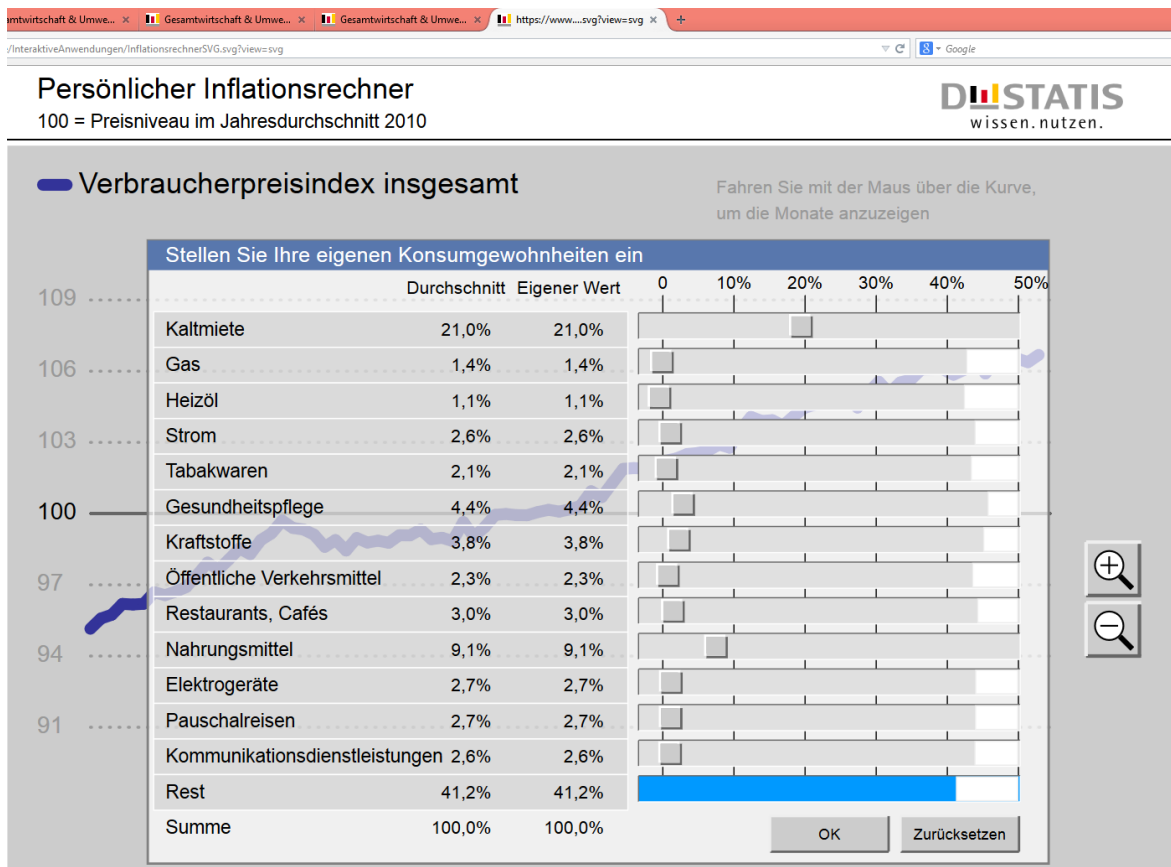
amtwirtschaft & Umwe... × Gesamtwirtschaft & Umwe... × Gesamtwirtschaft & Umwe... × https://www....svg?view=svg × +

/InteraktiveAnwendungen/InflationsrechnerSVG.svg?view=svg

Google

Persönlicher Inflationsrechner
100 = Preisniveau im Jahresdurchschnitt 2010

DESTATIS
wissen. nutzen.

Verbraucherpreisindex insgesamt

Fahren Sie mit der Maus über die Kurve, um die Monate anzuzeigen

109
106
103
100
97
94
91

Stellen Sie Ihre eigenen Konsumgewohnheiten ein

| | Durchschnitt | Eigener Wert |
|---|---|---|
| Kaltmiete | 21,0% | 21,0% |
| Gas | 1,4% | 1,4% |
| Heizöl | 1,1% | 1,1% |
| Strom | 2,6% | 2,6% |
| Tabakwaren | 2,1% | 2,1% |
| Gesundheitspflege | 4,4% | 4,4% |
| Kraftstoffe | 3,8% | 3,8% |
| Öffentliche Verkehrsmittel | 2,3% | 2,3% |
| Restaurants, Cafés | 3,0% | 3,0% |
| Nahrungsmittel | 9,1% | 9,1% |
| Elektrogeräte | 2,7% | 2,7% |
| Pauschalreisen | 2,7% | 2,7% |
| Kommunikationsdienstleistungen | 2,6% | 2,6% |
| Rest | 41,2% | 41,2% |
| Summe | 100,0% | 100,0% |

0 10% 20% 30% 40% 50%

OK
Zurücksetzen